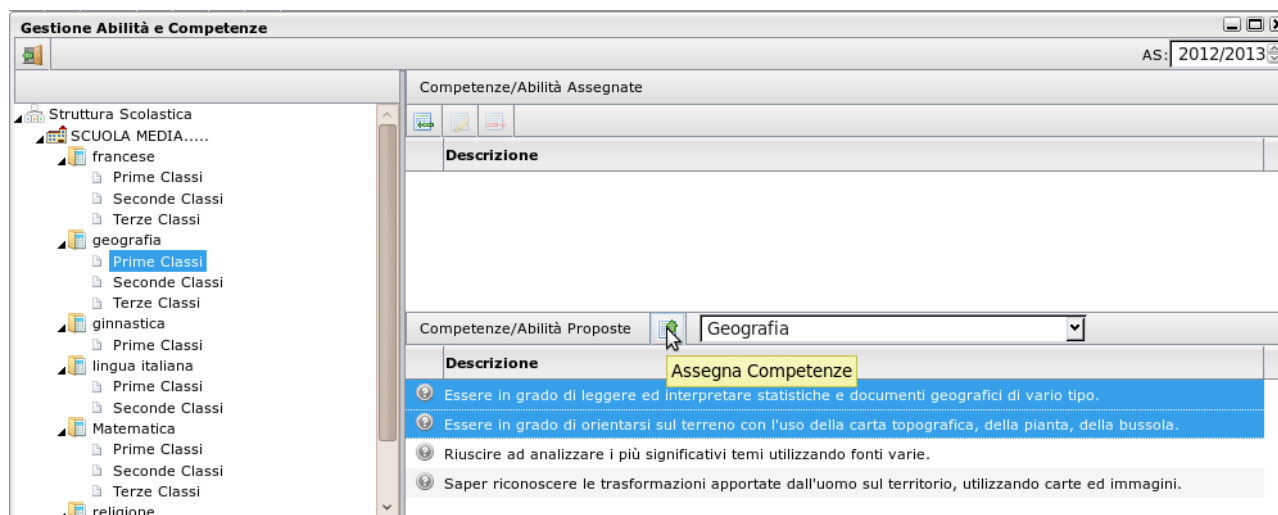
Gestione Abilità e Competenze

AS: 2012/2013

Struttura Scolastica
SCUOLA MEDIA.....
francese
Prime Classi
Seconde Classi
Terze Classi
geografia
Prime Classi
Seconde Classi
Terze Classi
ginnastica
Prime Classi
lingua italiana
Prime Classi
Seconde Classi
Matematica
Prime Classi
Seconde Classi
Terze Classi
religione

Competenze/Abilità Assegnate

Descrizione

Competenze/Abilità Proposte

Geografia

Assegna Competenze

Descrizione

Essere in grado di leggere ed interpretare statistiche e documenti geografici di vario tipo.

Essere in grado di orientarsi sul terreno con l'uso della carta topografica, della pianta, della bussola.

Riuscire ad analizzare i più significativi temi utilizzando fonti varie.

Saper riconoscere le trasformazioni apportate dall'uomo sul territorio, utilizzando carte ed immagini.